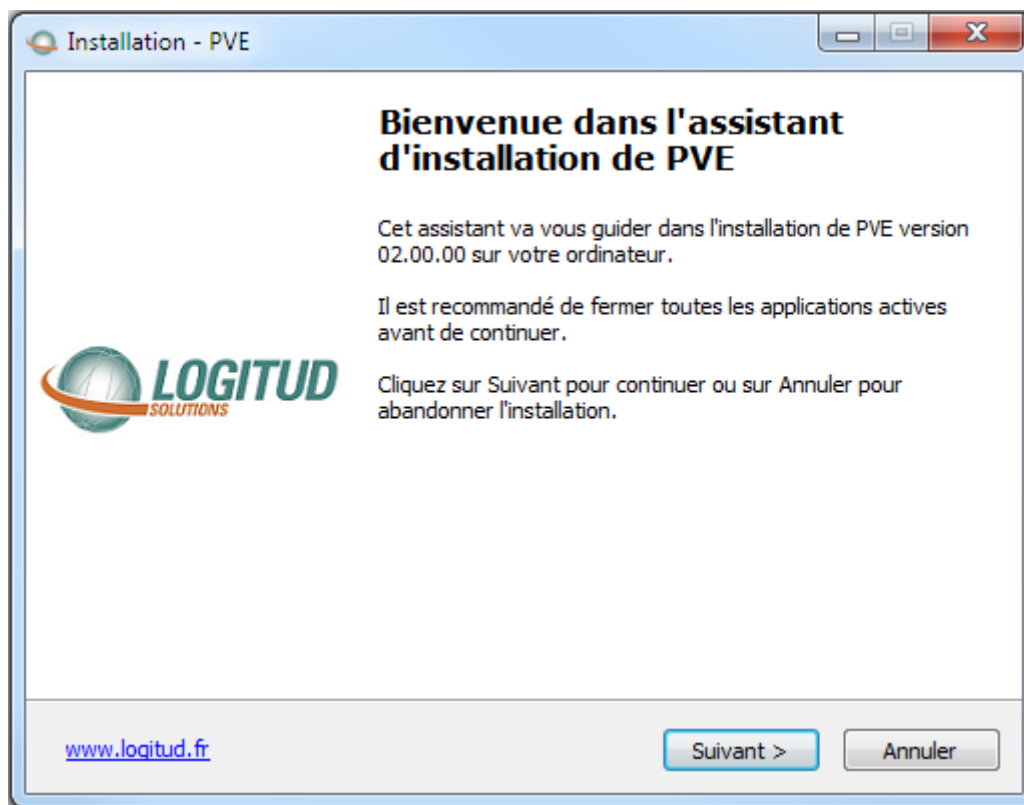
Installation - PVE

Bienvenue dans l'assistant d'installation de PVE

Cet assistant va vous guider dans l'installation de PVE version 02.00.00 sur votre ordinateur.

Il est recommandé de fermer toutes les applications actives avant de continuer.

Cliquez sur Suivant pour continuer ou sur Annuler pour abandonner l'installation.

LOGITUD
SOLUTIONS

www.logitud.fr

Suivant >

Annuler